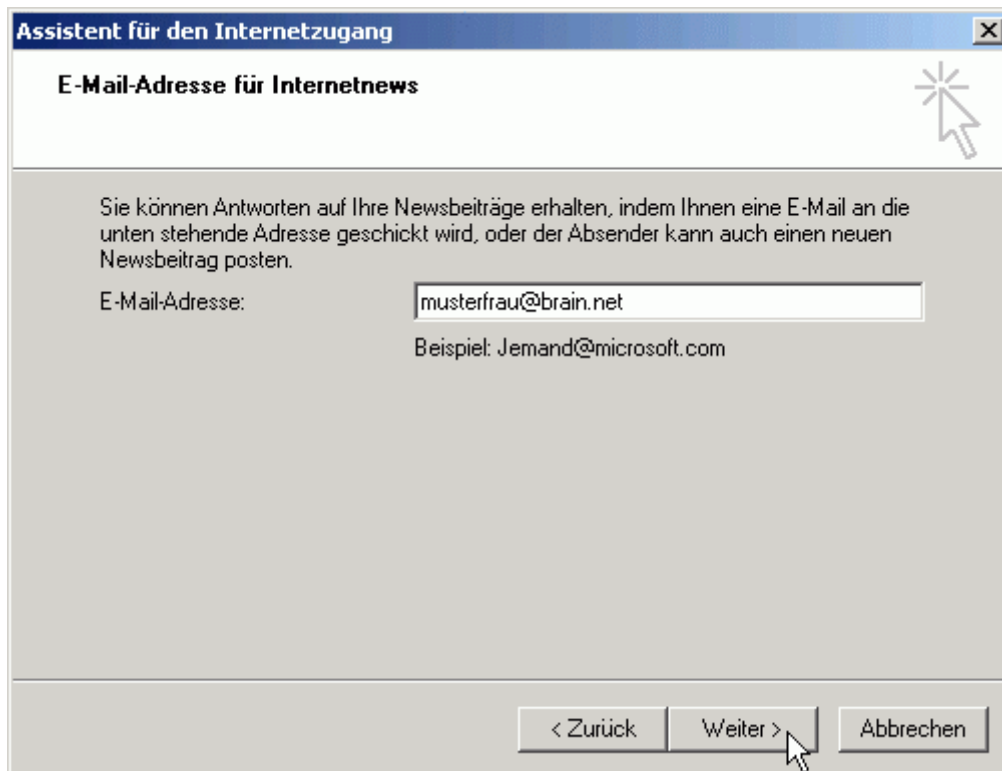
Assistent für den Internetzugang

E-Mail-Adresse für Internetnews

Sie können Antworten auf Ihre Newsbeiträge erhalten, indem Ihnen eine E-Mail an die unten stehende Adresse geschickt wird, oder der Absender kann auch einen neuen Newsbeitrag posten.

E-Mail-Adresse: musterfrau@brain.net

Beispiel: Jemand@microsoft.com

< Zurück Weiter > Abbrechen